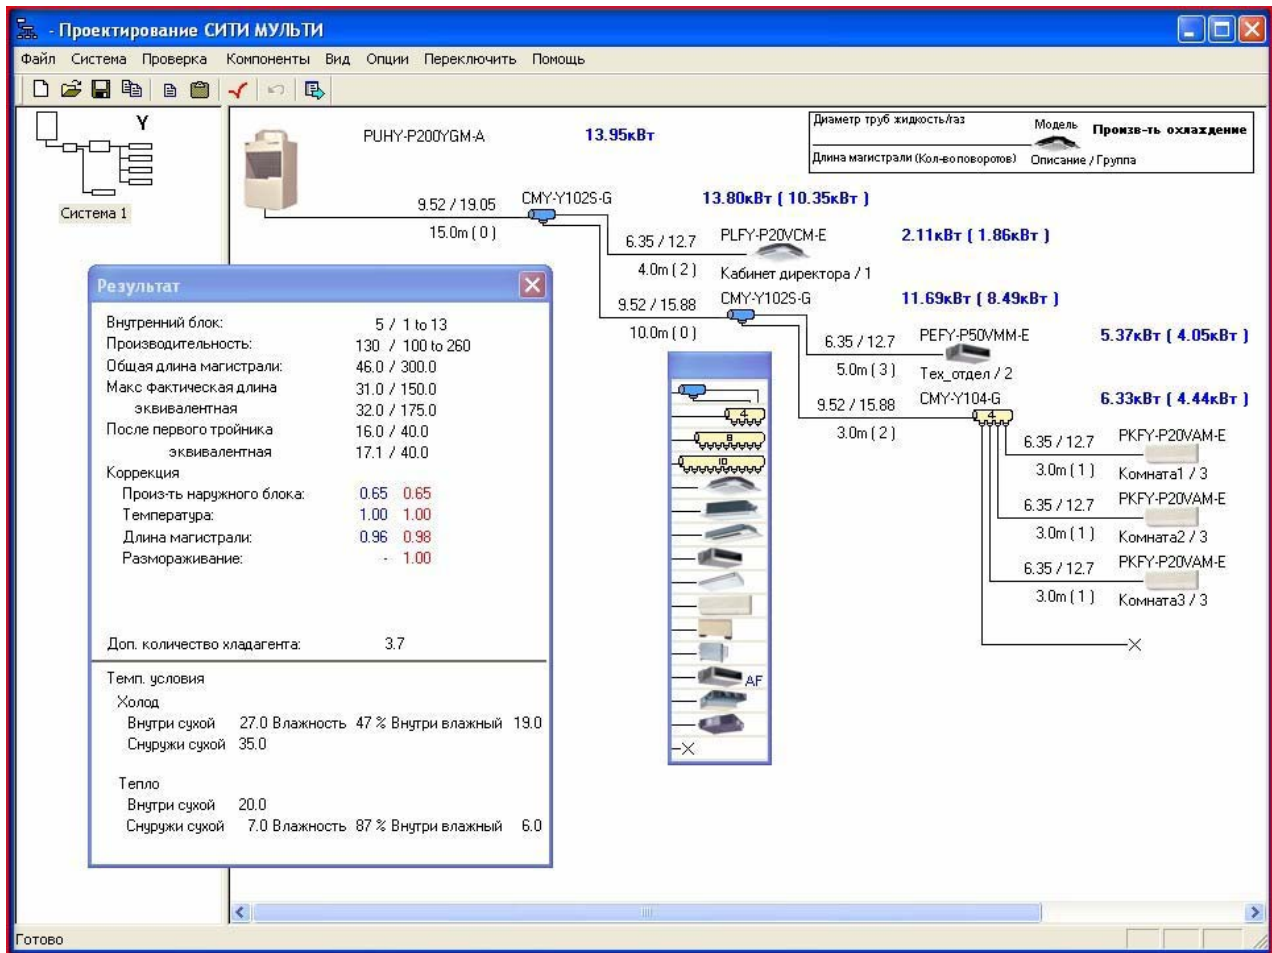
- Проектирование СИТИ МУЛЬТИ

Файл Система Проверка Компоненты Вид Опции Переключить Помощь

Y

Система 1

PUHY-P200YGM-A 13.95кВт

Диаметр труб жидкость/газ
Длина магистрали (Кол-во поворотов)
Модель
Произв-ть охлаждение
Описание / Группа

9.52 / 19.05
15.0m ( 0 )
CMY-Y102S-G
13.80кВт ( 10.35кВт )

6.35 / 12.7
4.0m ( 2 )
PLFY-P20VCM-E
Кабинет директора / 1
2.11кВт ( 1.86кВт )

9.52 / 15.88
10.0m ( 0 )
CMY-Y102S-G
11.69кВт ( 8.49кВт )

6.35 / 12.7
5.0m ( 3 )
PEFY-P50VMM-E
Тех_отдел / 2
5.37кВт ( 4.05кВт )

9.52 / 15.88
3.0m ( 2 )
CMY-Y104-G
6.33кВт ( 4.44кВт )

6.35 / 12.7
3.0m ( 1 )
PKFY-P20VAM-E
Комната1 / 3

6.35 / 12.7
3.0m ( 1 )
PKFY-P20VAM-E
Комната2 / 3

6.35 / 12.7
3.0m ( 1 )
PKFY-P20VAM-E
Комната3 / 3

4
8
10
AF

Результат

| | |
|---|---|
| Внутренний блок: | 5 / 1 to 13 |
| Производительность: | 130 / 100 to 260 |
| Общая длина магистрали: | 46.0 / 300.0 |
| Макс фактическая длина | 31.0 / 150.0 |
| эквивалентная | 32.0 / 175.0 |
| После первого тройника | 16.0 / 40.0 |
| эквивалентная | 17.1 / 40.0 |
| Коррекция | |
| Произ-ть наружного блока: | 0.65 0.65 |
| Температура: | 1.00 1.00 |
| Длина магистрали: | 0.96 0.98 |
| Размораживание: | - 1.00 |
| Доп. количество хладагента: | 3.7 |

Темп. условия
Холод
Внутри сухой 27.0 Влажность 47 % Внутри влажный 19.0
Снаружи сухой 35.0

Тепло
Внутри сухой 20.0
Снаружи сухой 7.0 Влажность 87 % Внутри влажный 6.0

Готово